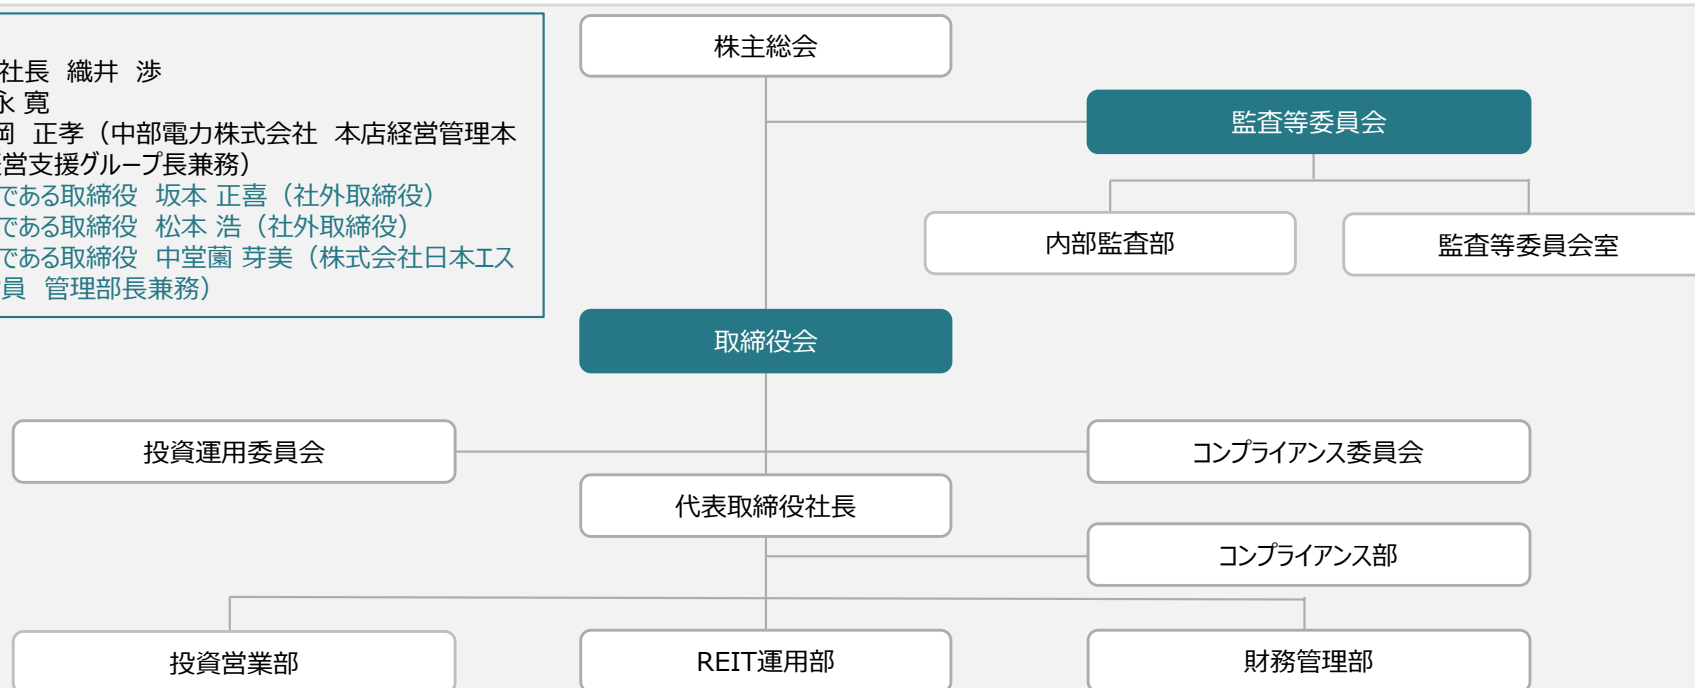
社長 織井 渉
永 寛
岡 正孝（中部電力株式会社 本店経営管理本
営支援グループ長兼務）
である取締役 坂本 正喜（社外取締役）
である取締役 松本 浩（社外取締役）
である取締役 中堂薗 芽美（株式会社日本エス
員 管理部長兼務）

株主総会

監査等委員会

内部監査部

監査等委員会室

取締役会

投資運用委員会

コンプライアンス委員会

代表取締役社長

コンプライアンス部

投資営業部

REIT運用部

財務管理部